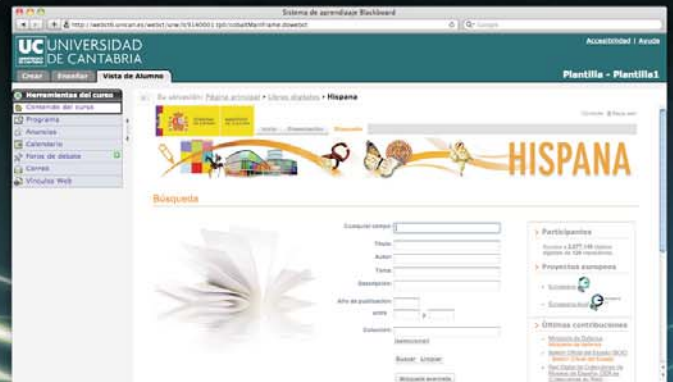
Sistema de aprendizaje Blackboard

http://webct6.unican.es/webct/urw/lc5140001.tp0/cobaltMainFrame.dowebct

Google

UC UNIVERSIDAD DE CANTABRIA

Accesibilidad | Ayuda

Crear | Enseñar | Vista de Alumno

Plantilla - Plantilla1

Herramientas del curso

Contenido del curso

Programa

Anuncios

Calendario

Foros de debate

Correo

Vínculos Web

Su ubicación: Página principal > Libros digitales > Hispana

HISPANA

Inicio | Presentación | Búsqueda

Búsqueda

Cualquier campo:

Título:

Autor:

Tema:

Descripción:

Año de publicación:

entre

y

Colección:

[seleccionar]

Buscar Limpiar

Búsqueda avanzada

Participantes

Proyectos europeos

Últimas contribuciones

Ministerio de Defensa

Boletín Oficial del Estado (BOE)

Real Digital de Colecciones de Museos de España